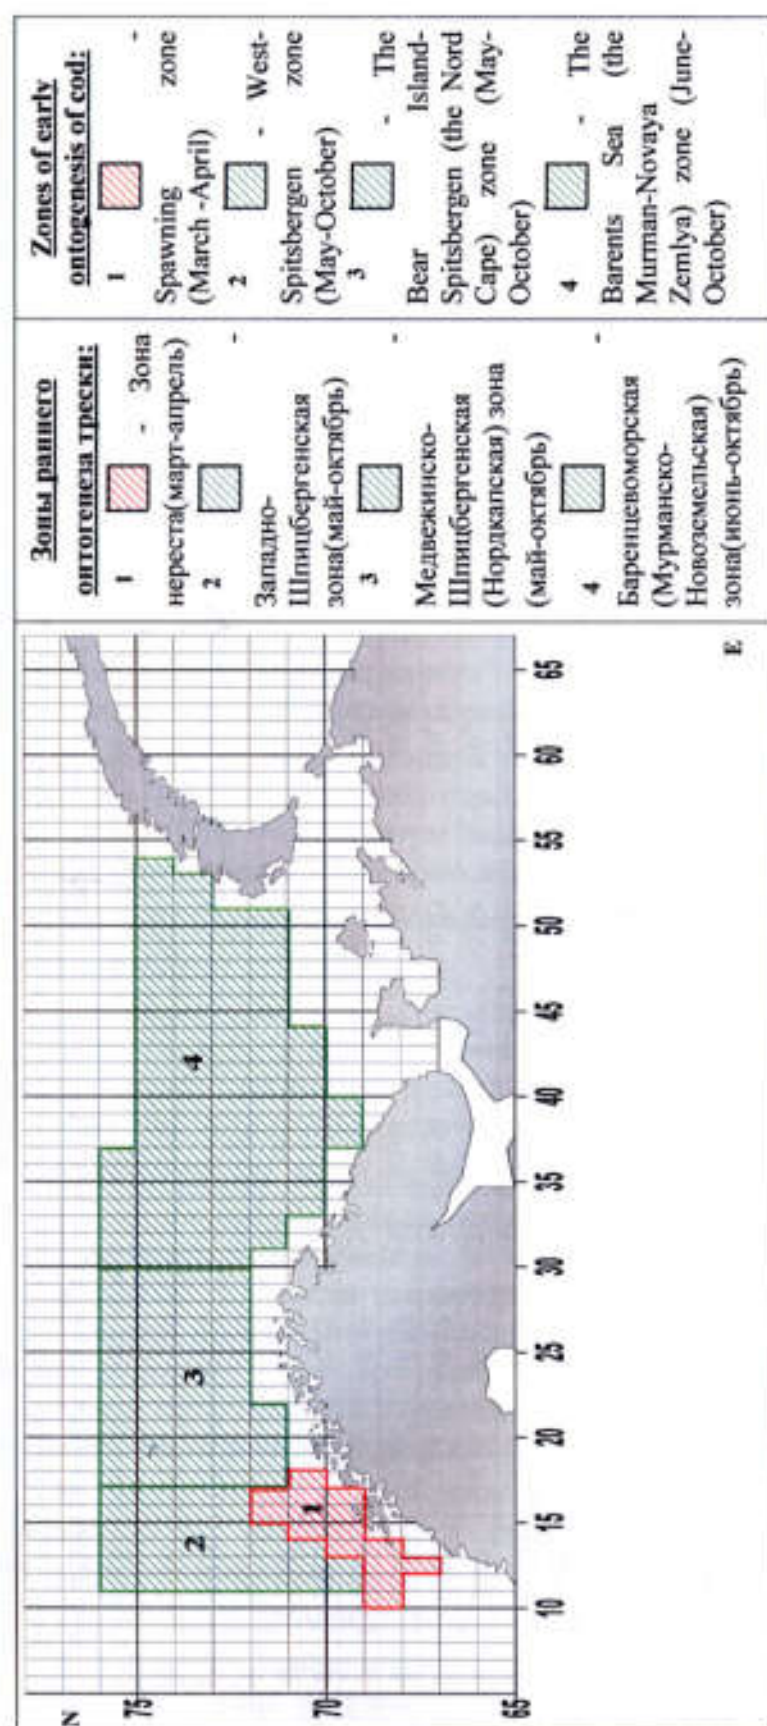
N
75
70
65
10
15
20
25
30
35
40
45
50
55
60
65
E
1
2
3
4

Зоны раннего онтогенеза трески:
1 - Зона нереста(март-апрель)
2 - Западно-Шпицбергенская зона(май-октябрь)
3 - Медвежинско-Шпицбергенская (Нордкапская) зона (май-октябрь)
4 - Баренцевоморская (Мурманско-Новоземельская) зона(июнь-октябрь)

Zones of early ontogenesis of cod:
1 - Spawning zone (March -April)
2 - West-Spitsbergen zone (May-October)
3 - The Bear Island-Spitsbergen (the Nord Cape) zone (May-October)
4 - The Barents Sea (the Murman-Novaya Zemlya) zone (June-October)